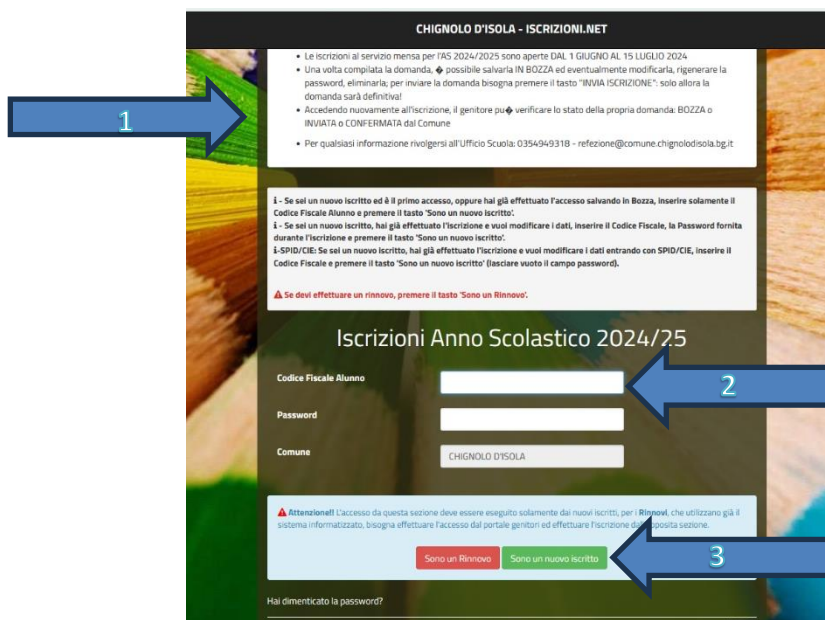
CHIGNOLO D'ISOLA - ISCRIZIONI.NET

• Le iscrizioni al servizio mensa per l'AS 2024/2025 sono aperte DAL 1 GIUGNO AL 15 LUGLIO 2024
• Una volta compilata la domanda, � possibile salvarla IN BOZZA ed eventualmente modificarla, rigenerare la password, eliminarla; per inviare la domanda bisogna premere il tasto "INVIA ISCRIZIONE": solo allora la domanda sarà definitiva!
• Accedendo nuovamente all'iscrizione, il genitore pu� verificare lo stato della propria domanda: BOZZA o INVIATA o CONFERMATA dal Comune
• Per qualsiasi informazione rivolgersi all'Ufficio Scuola: 0354949318 - refezione@comune.chignolodisola.bg.it

1

i - Se sei un nuovo iscritto ed è il primo accesso, oppure hai già effettuato l'accesso salvando in Bozza, inserire solamente il Codice Fiscale Alunno e premere il tasto 'Sono un nuovo iscritto'.
i - Se sei un nuovo iscritto, hai già effettuato l'iscrizione e vuoi modificare i dati, inserire il Codice Fiscale, la Password fornita durante l'iscrizione e premere il tasto 'Sono un nuovo iscritto'.
i-SPID/CIE: Se sei un nuovo iscritto, hai già effettuato l'iscrizione e vuoi modificare i dati entrando con SPID/CIE, inserire il Codice Fiscale e premere il tasto 'Sono un nuovo iscritto' (lasciare vuoto il campo password).

Se devi effettuare un rinnovo, premere il tasto 'Sono un Rinnovo'.

Iscrizioni Anno Scolastico 2024/25

Codice Fiscale Alunno

2

Password

Comune CHIGNOLO D'ISOLA

Attenzione!! L'accesso da questa sezione deve essere eseguito solamente dai nuovi iscritti, per i Rinnovi, che utilizzano già il sistema informatizzato, bisogna effettuare l'accesso dal portale genitori ed effettuare l'iscrizione dall'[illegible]posita sezione.

Sono un Rinnovo Sono un nuovo iscritto

3

Hai dimenticato la password?